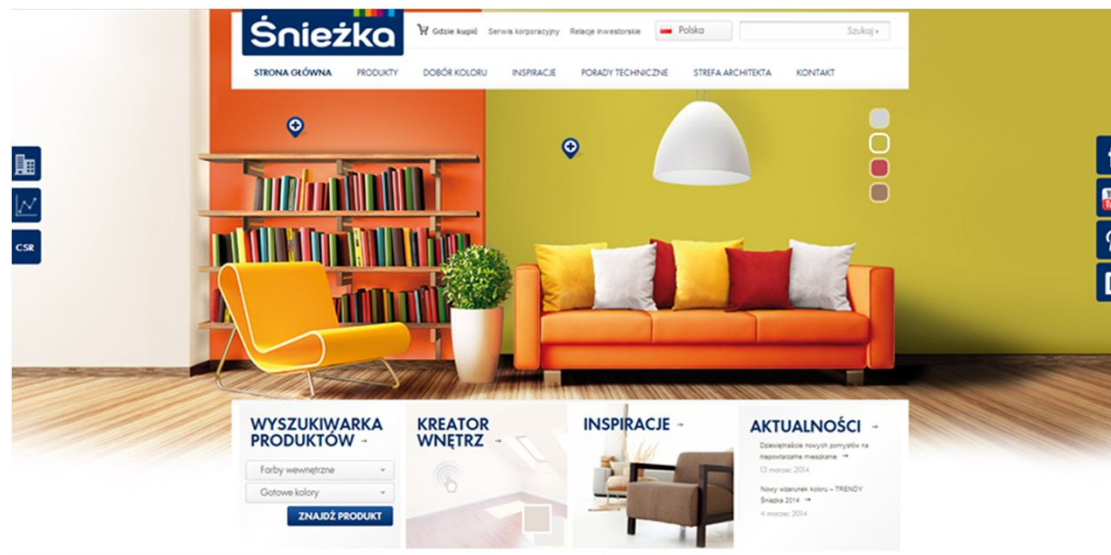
Śnieżka

Gdzie kupić Serwis korporacyjny Relacje inwestorskie Polska Szukaj

STRONA GŁÓWNA PRODUKTY DOBÓR KOLORU INSPIRACJE PORADY TECHNICZNE STREFA ARCHITEKTA KONTAKT

CSR

WYSZUKIWARKA PRODUKTÓW →

Farby wewnętrzne

Gotowe kolory

ZNAJDŹ PRODUKT

KREATOR WNĘTRZ →

INSPIRACJE →

AKTUALNOŚCI →

Dziewiętnaście nowych pomysłów na niepowtarzalne mieszkania →
13 marzec 2014

Nowy wzornik koloru – TRENDY Śnieżka 2014 →
4 marzec 2014